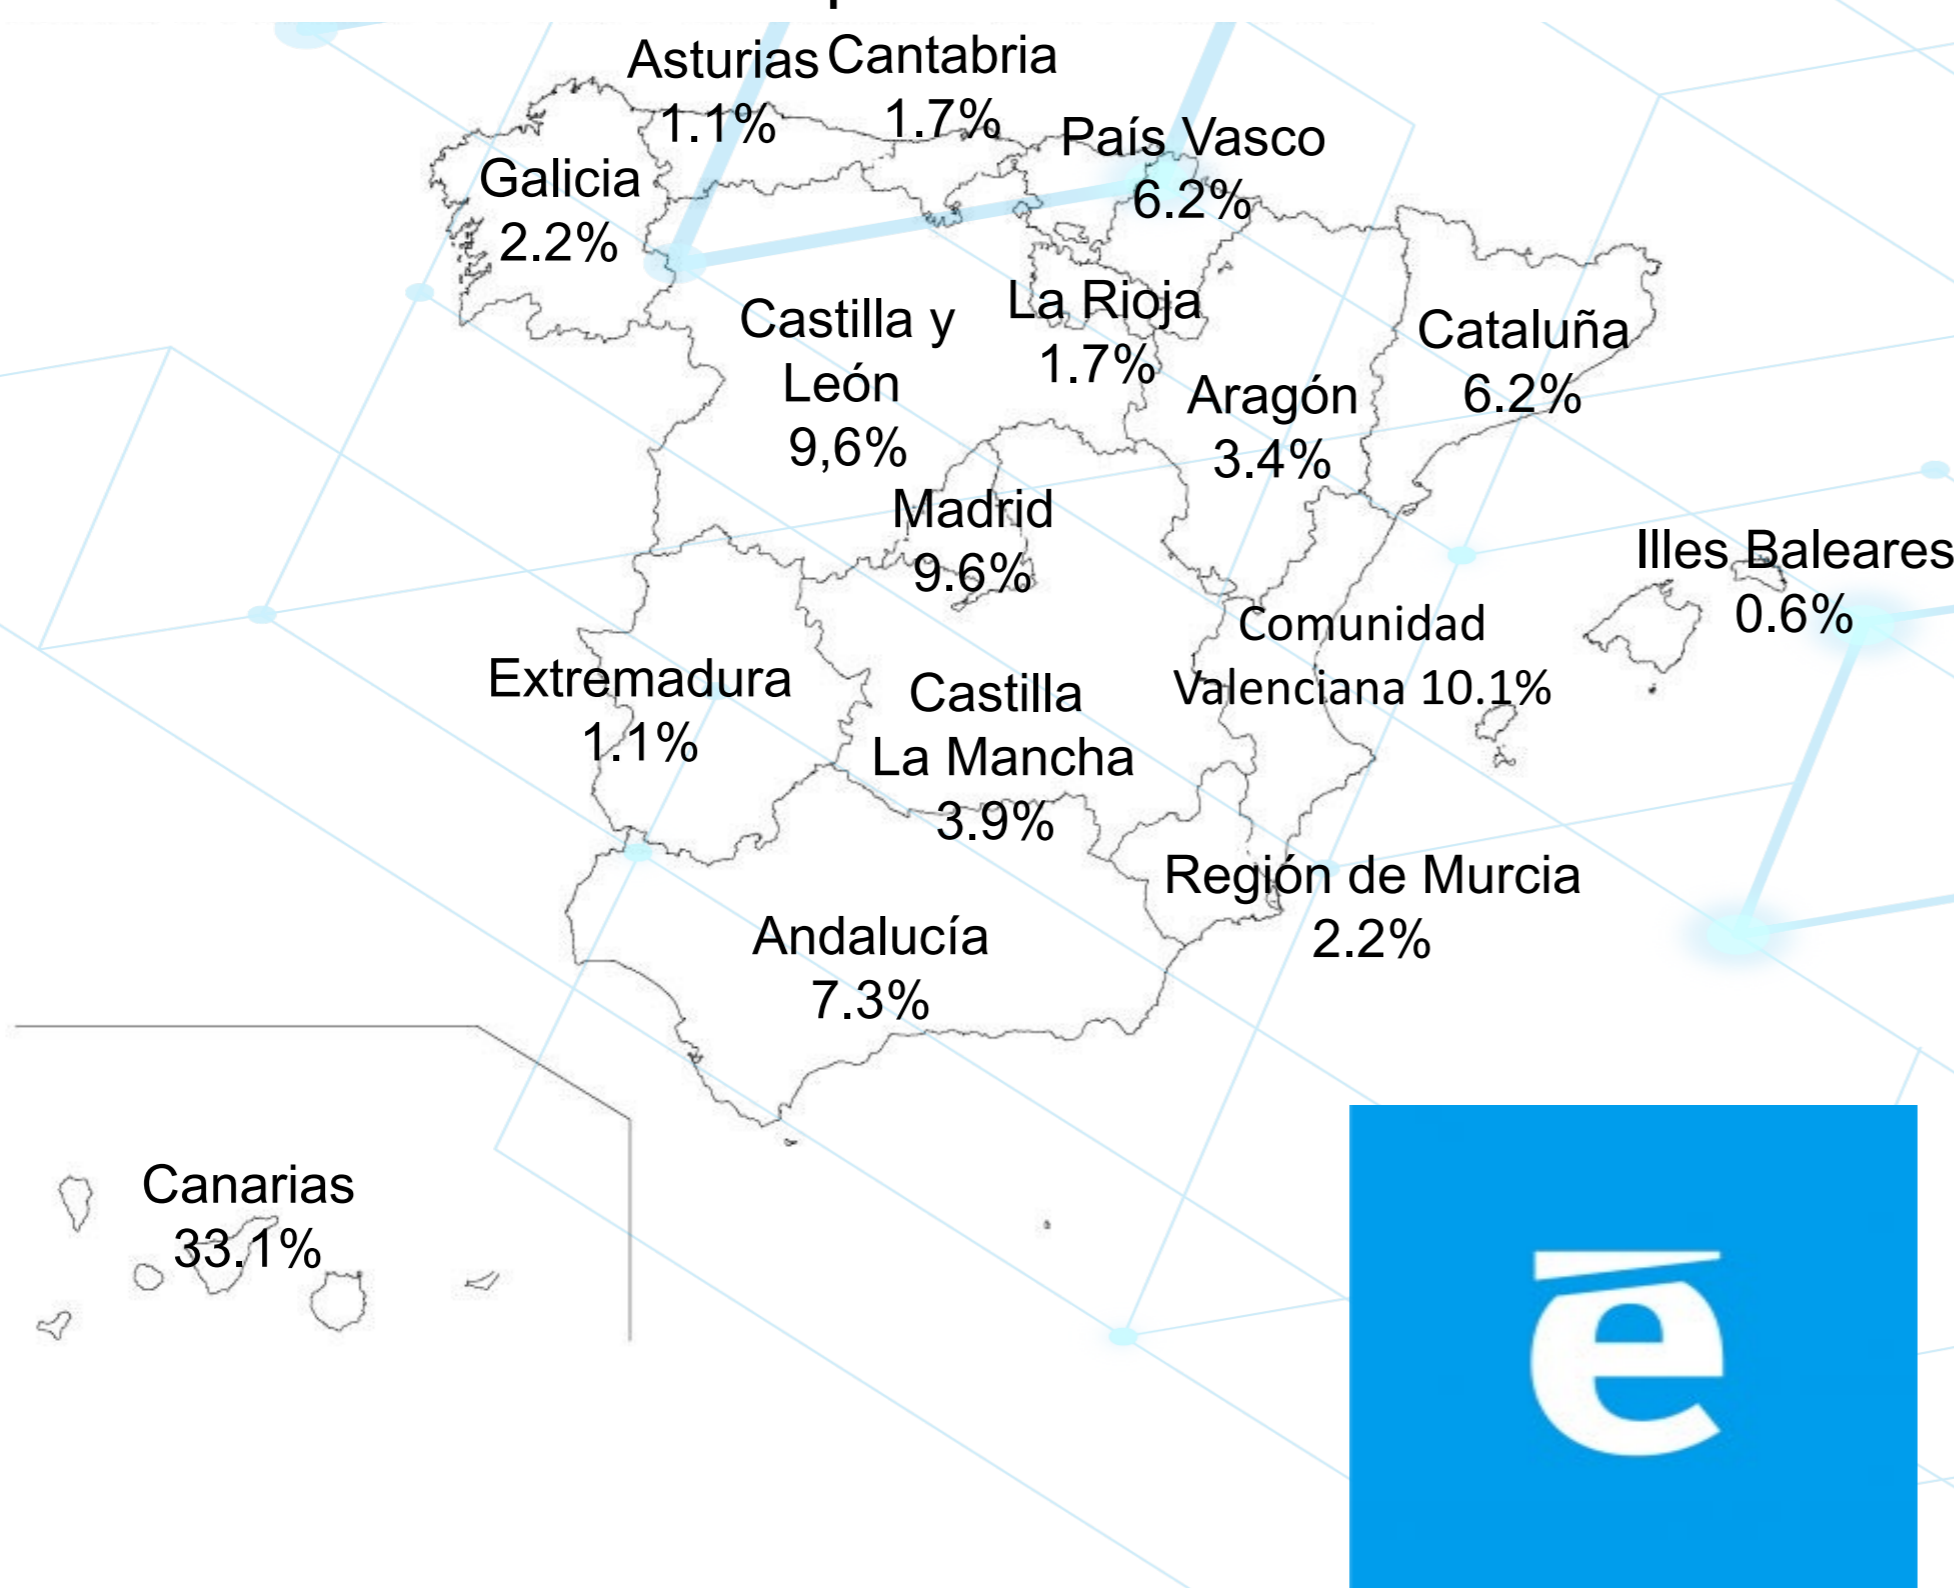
Asturias 1.1%

Cantabria 1.7%

País Vasco 6.2%

Galicia 2.2%

Castilla y León 9,6%

La Rioja 1.7%

Cataluña 6.2%

Aragón 3.4%

Madrid 9.6%

Illes Baleares 0.6%

Comunidad Valenciana 10.1%

Extremadura 1.1%

Castilla La Mancha 3.9%

Región de Murcia 2.2%

Andalucía 7.3%

Canarias 33.1%

ē